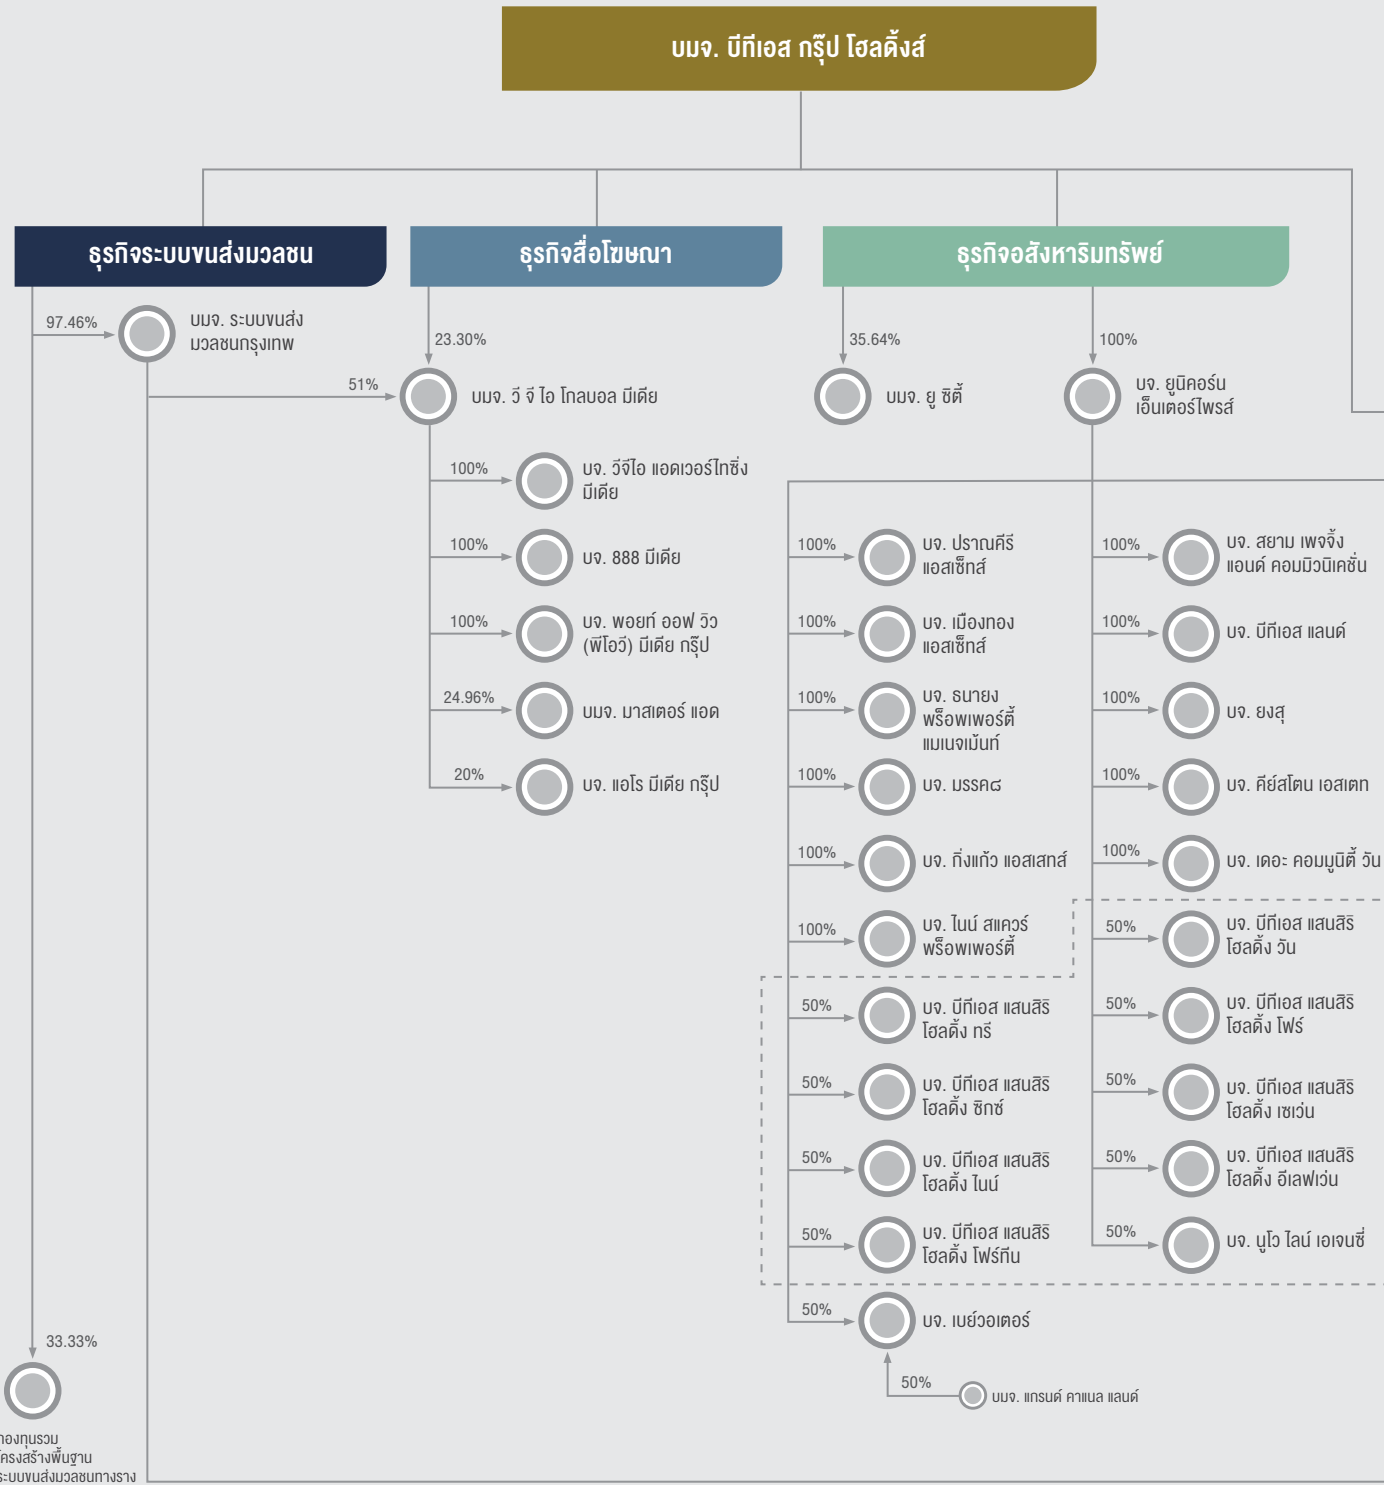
บมจ. บีทีเอส กรุ๊ป โฮลดิ้งส์

ธุรกิจระบบขนส่งมวลชน

97.46%
บมจ. ระบบขนส่งมวลชนกรุงเทพ

33.33%
กองทุนรวมโครงสร้างพื้นฐานระบบขนส่งมวลชนทางราง

ธุรกิจสื่อโฆษณา

23.30%
51%
บมจ. วี จี ไอ โกลบอล มีเดีย

100%
บจ. วีจีไอ แอดเวอร์ไทซิ่ง มีเดีย

100%
บจ. 888 มีเดีย

100%
บจ. พอยท์ ออฟ วิว (พีโอวี) มีเดีย กรุ๊ป

24.96%
บมจ. มาสเตอร์ แอด

20%
บจ. แอโร มีเดีย กรุ๊ป

ธุรกิจอสังหาริมทรัพย์

35.64%
บมจ. ยู ซิตี้

100%
บจ. ยูนิคอร์น เอ็นเตอร์ไพรส์

100%
บจ. ปราณคีรี แอสเซ็ทส์

100%
บจ. เมืองทอง แอสเซ็ทส์

100%
บจ. ธนายง พร็อพเพอร์ตี้ แมเนจเม้นท์

100%
บจ. มรรค๘

100%
บจ. กิ่งแก้ว แอสเสทส์

100%
บจ. ไนน์ สแควร์ พร็อพเพอร์ตี้

50%
บจ. บีทีเอส แสนสิริ โฮลดิ้ง ทรี

50%
บจ. บีทีเอส แสนสิริ โฮลดิ้ง ซิกซ์

50%
บจ. บีทีเอส แสนสิริ โฮลดิ้ง ไนน์

50%
บจ. บีทีเอส แสนสิริ โฮลดิ้ง โฟร์ทีน

50%
บจ. เบย์วอเตอร์

50%
บมจ. แกรนด์ คาแนล แลนด์

100%
บจ. สยาม เพจจิ้ง แอนด์ คอมมิวนิเคชั่น

100%
บจ. บีทีเอส แลนด์

100%
บจ. ยงสุ

100%
บจ. คีย์สโตน เอสเตท

100%
บจ. เดอะ คอมมูนิตี้ วัน

50%
บจ. บีทีเอส แสนสิริ โฮลดิ้ง วัน

50%
บจ. บีทีเอส แสนสิริ โฮลดิ้ง โฟร์

50%
บจ. บีทีเอส แสนสิริ โฮลดิ้ง เซเว่น

50%
บจ. บีทีเอส แสนสิริ โฮลดิ้ง อีเลฟเว่น

50%
บจ. นูโว ไลน์ เอเจนซี่